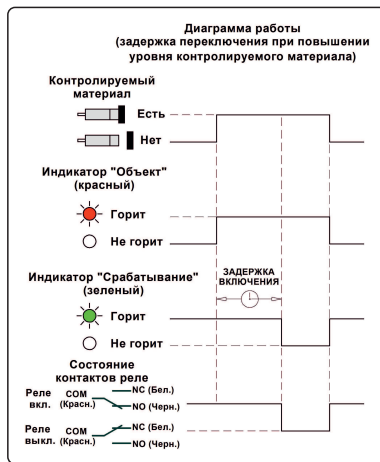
Диаграмма работы
(задержка переключения при повышении уровня контролируемого материала)

Контролируемый материал

Есть

Нет

Индикатор "Объект" (красный)

Горит

Не горит

Индикатор "Срабатывание" (зеленый)

ЗАДЕРЖКА ВКЛЮЧЕНИЯ

Горит

Не горит

Состояние контактов реле

Реле вкл.

COM (Красн.)

NC (Бел.)

NO (Черн.)

Реле выкл.

COM (Красн.)

NC (Бел.)

NO (Черн.)